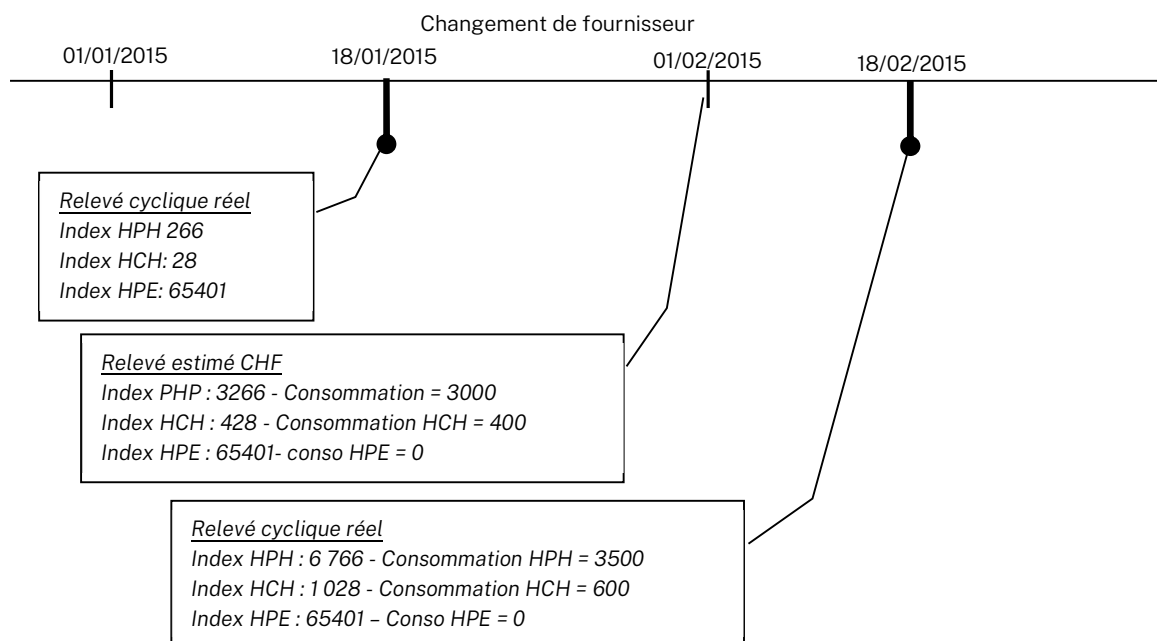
Changement de fournisseur

01/01/2015

18/01/2015

01/02/2015

18/02/2015

Relevé cyclique réel
Index HPH 266
Index HCH: 28
Index HPE: 65401

Relevé estimé CHF
Index PHP : 3266 - Consommation = 3000
Index HCH : 428 - Consommation HCH = 400
Index HPE : 65401- conso HPE = 0

Relevé cyclique réel
Index HPH : 6 766 - Consommation HPH = 3500
Index HCH : 1 028 - Consommation HCH = 600
Index HPE : 65401 – Conso HPE = 0